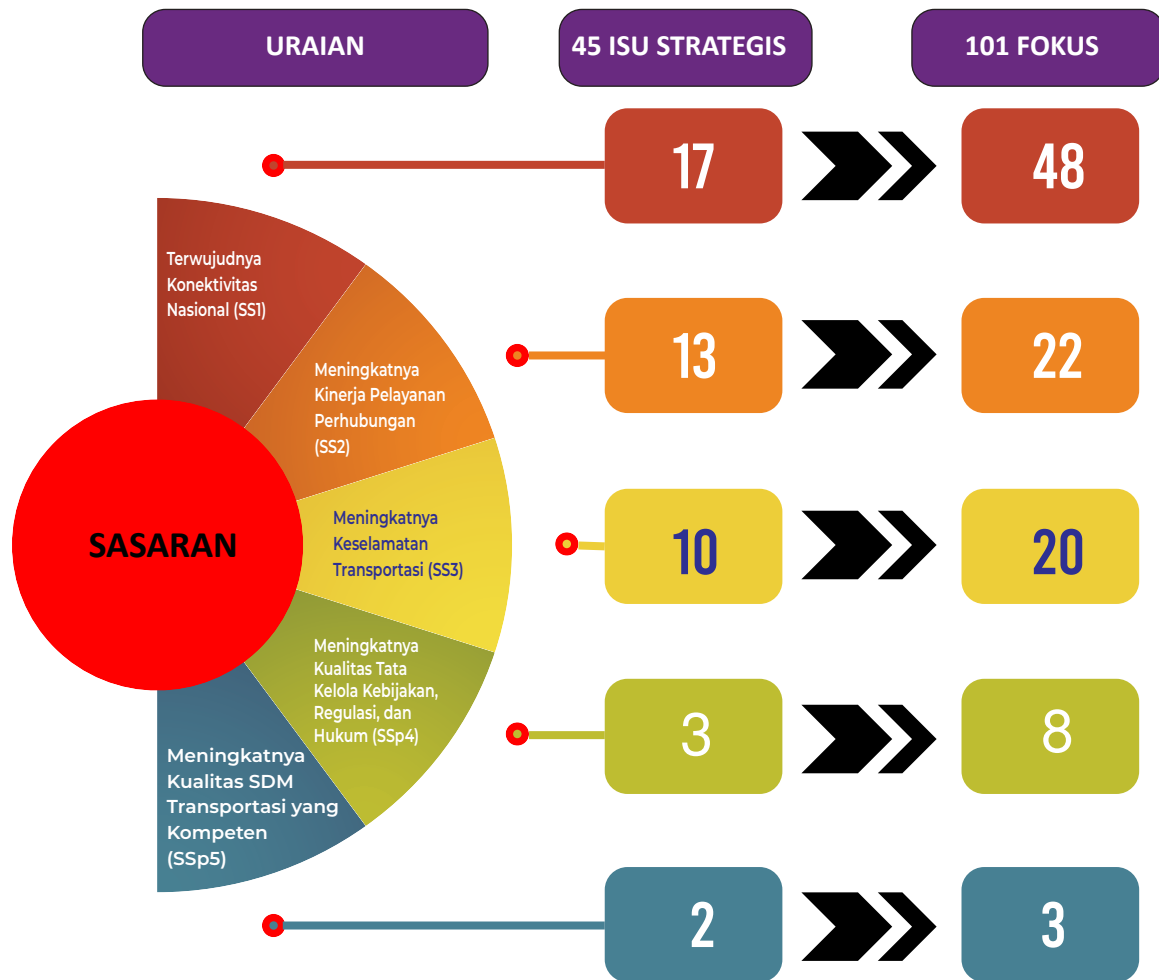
URAIAN

45 ISU STRATEGIS

101 FOKUS

SASARAN

Terwujudnya Konektivitas Nasional (SS1)

17

48

Meningkatnya Kinerja Pelayanan Perhubungan (SS2)

13

22

Meningkatnya Keselamatan Transportasi (SS3)

10

20

Meningkatnya Kualitas Tata Kelola Kebijakan, Regulasi, dan Hukum (SSp4)

3

8

Meningkatnya Kualitas SDM Transportasi yang Kompeten (SSp5)

2

3